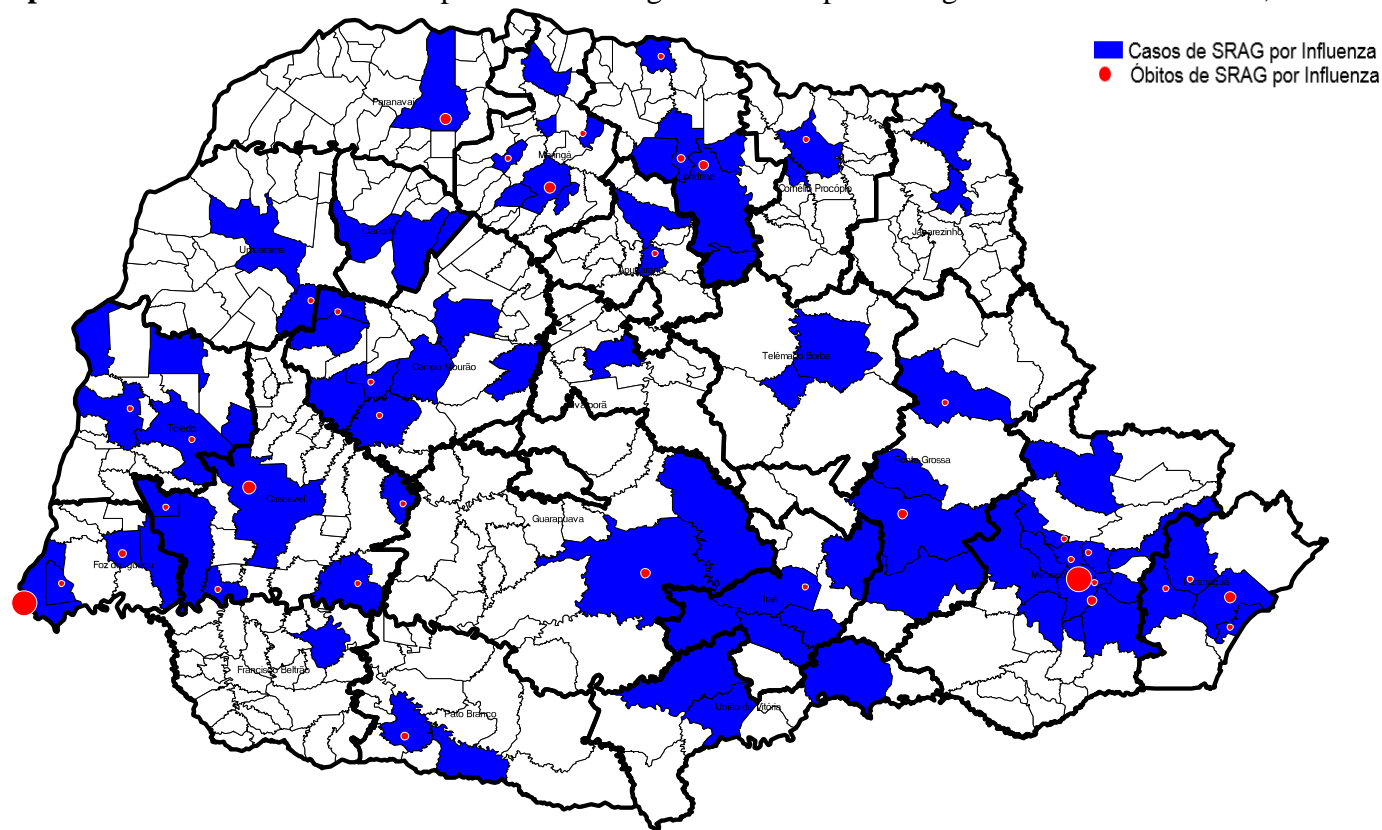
Casos de SRAG por Influenza
Óbitos de SRAG por Influenza

Paranavaí
Maringá
Londrina
Cornélio Procópio
Jacarezinho
Umuarama
Cianorte
Apucarana
Telêmaco Borba
Campo Mourão
Ivaiporã
Toledo
Cascavel
Ponta Grossa
Guarapuava
Foz do Iguaçu
Irati
Metropolitana
Paranaguá
Francisco Beltrão
Pato Branco
União da Vitória